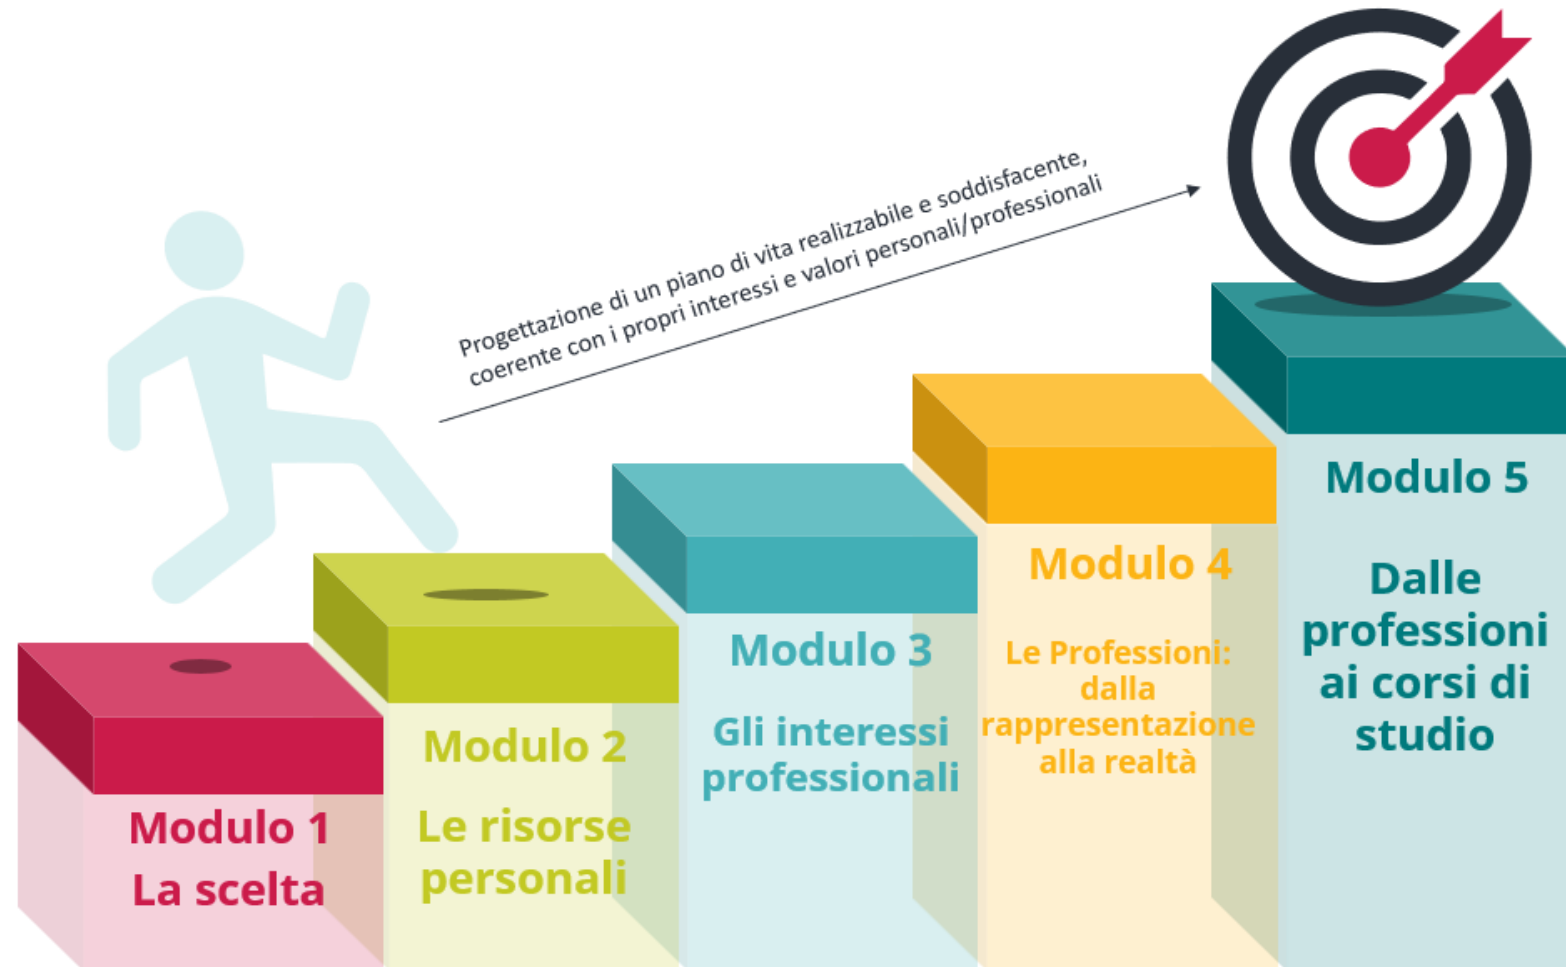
Progettazione di un piano di vita realizzabile e soddisfacente, coerente con i propri interessi e valori personali/professionali

Modulo 1
La scelta

Modulo 2
Le risorse personali

Modulo 3
Gli interessi professionali

Modulo 4
Le Professioni: dalla rappresentazione alla realtà

Modulo 5
Dalle professioni ai corsi di studio